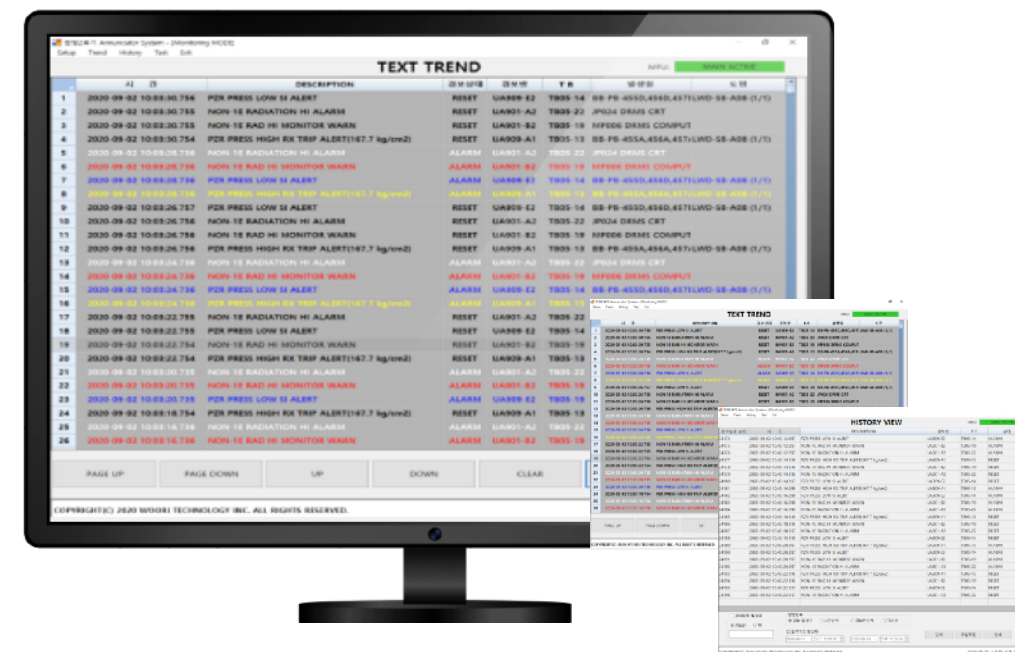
경보표시기 Annunciator System – [Monitoring MODE]
Setup Trend History Test Exit

TEXT TREND

NFU: MAIN ACTIVE

| | 시 간 | DESCRIPTION | 경보상태 | 경보번 | T B | 발생원 | 비 고 |
|---|---|---|---|---|---|---|---|
| 1 | 2020-09-02 10:03:30.756 | PZR PRESS LOW SI ALERT | RESET | UA909-E2 | TB05-14 | BB-PB-455D,456D,457DLWD-SB-A08 (1/T) | |
| 2 | 2020-09-02 10:03:30.755 | NON-1E RADIATION HI ALARM | RESET | UA901-A2 | TB05-22 | JP024 DRMS CRT | |
| 3 | 2020-09-02 10:03:30.755 | NON-1E RAD HI MONITOR WARN | RESET | UA901-B2 | TB05-19 | MP006 DRMS COMPUT | |
| 4 | 2020-09-02 10:03:30.754 | PZR PRESS HIGH RX TRIP ALERT(167.7 kg/cm2) | RESET | UA909-A1 | TB05-13 | BB-PB-455A,456A,457ALWD-SB-A08 (1/T) | |
| 5 | 2020-09-02 10:03:28.738 | NON-1E RADIATION HI ALARM | ALARM | UA901-A2 | TB05-22 | JP024 DRMS CRT | |
| 6 | 2020-09-02 10:03:28.738 | NON-1E RAD HI MONITOR WARN | ALARM | UA901-B2 | TB05-19 | MP006 DRMS COMPUT | |
| 7 | 2020-09-02 10:03:28.738 | PZR PRESS LOW SI ALERT | ALARM | UA909-E2 | TB05-14 | BB-PB-455D,456D,457DLWD-SB-A08 (1/T) | |
| 8 | 2020-09-02 10:03:28.738 | PZR PRESS HIGH RX TRIP ALERT(167.7 kg/cm2) | ALARM | UA909-A1 | TB05-13 | BB-PB-455A,456A,457ALWD-SB-A08 (1/T) | |
| 9 | 2020-09-02 10:03:26.757 | PZR PRESS LOW SI ALERT | RESET | UA909-E2 | TB05-14 | BB-PB-455D,456D,457DLWD-SB-A08 (1/T) | |
| 10 | 2020-09-02 10:03:26.756 | NON-1E RADIATION HI ALARM | RESET | UA901-A2 | TB05-22 | JP024 DRMS CRT | |
| 11 | 2020-09-02 10:03:26.756 | NON-1E RAD HI MONITOR WARN | RESET | UA901-B2 | TB05-19 | MP006 DRMS COMPUT | |
| 12 | 2020-09-02 10:03:26.756 | PZR PRESS HIGH RX TRIP ALERT(167.7 kg/cm2) | RESET | UA909-A1 | TB05-13 | BB-PB-455A,456A,457ALWD-SB-A08 (1/T) | |
| 13 | 2020-09-02 10:03:24.736 | NON-1E RADIATION HI ALARM | ALARM | UA901-A2 | TB05-22 | JP024 DRMS CRT | |
| 14 | 2020-09-02 10:03:24.736 | NON-1E RAD HI MONITOR WARN | ALARM | UA901-B2 | TB05-19 | MP006 DRMS COMPUT | |
| 15 | 2020-09-02 10:03:24.736 | PZR PRESS LOW SI ALERT | ALARM | UA909-E2 | TB05-14 | BB-PB-455D,456D,457DLWD-SB-A08 (1/T) | |
| 16 | 2020-09-02 10:03:24.736 | PZR PRESS HIGH RX TRIP ALERT(167.7 kg/cm2) | ALARM | UA909-A1 | TB05-13 | | |
| 17 | 2020-09-02 10:03:22.755 | NON-1E RADIATION HI ALARM | RESET | UA901-A2 | TB05-22 | | |
| 18 | 2020-09-02 10:03:22.755 | PZR PRESS LOW SI ALERT | RESET | UA909-E2 | TB05-14 | | |
| 19 | 2020-09-02 10:03:22.755 | NON-1E RAD HI MONITOR WARN | RESET | UA901-B2 | TB05-19 | | |
| 20 | 2020-09-02 10:03:22.754 | PZR PRESS HIGH RX TRIP ALERT(167.7 kg/cm2) | RESET | UA909-A1 | TB05-13 | | |
| 21 | 2020-09-02 10:03:20.735 | NON-1E RADIATION HI ALARM | ALARM | UA901-A2 | TB05-22 | | |
| 22 | 2020-09-02 10:03:20.735 | NON-1E RAD HI MONITOR WARN | ALARM | UA901-B2 | TB05-19 | | |
| 23 | 2020-09-02 10:03:20.735 | PZR PRESS LOW SI ALERT | ALARM | UA909-E2 | TB05-14 | | |
| 24 | 2020-09-02 10:03:18.754 | PZR PRESS HIGH RX TRIP ALERT(167.7 kg/cm2) | RESET | UA909-A1 | TB05-13 | | |
| 25 | 2020-09-02 10:03:16.736 | NON-1E RADIATION HI ALARM | ALARM | UA901-A2 | TB05-22 | | |
| 26 | 2020-09-02 10:03:16.736 | NON-1E RAD HI MONITOR WARN | ALARM | UA901-B2 | TB05-19 | | |

PAGE UP PAGE DOWN UP DOWN CLEAR

COPYRIGHT(C) 2020 WOORI TECHNOLOGY INC. ALL RIGHTS RESERVED.

TEXT TREND

HISTORY VIEW

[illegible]